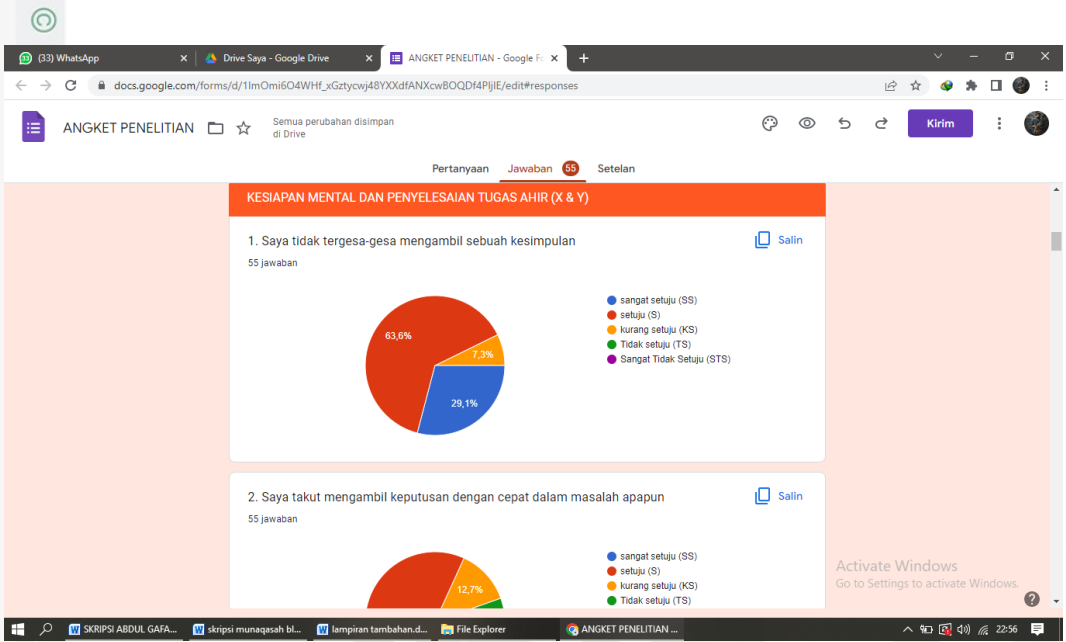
(33) WhatsApp
Drive Saya - Google Drive
ANGKET PENELITIAN - Google Fo
docs.google.com/forms/d/1lmOmi6O4WHf_xGztycwj48YXXdfANXcwBOQDf4PljlE/edit#responses

ANGKET PENELITIAN
Semua perubahan disimpan di Drive
Kirim

Pertanyaan Jawaban 55 Setelan

KESIAPAN MENTAL DAN PENYELESAIAN TUGAS AHIR (X & Y)

1. Saya tidak tergesa-gesa mengambil sebuah kesimpulan
Salin
55 jawaban

63,6%
7,3%
29,1%

sangat setuju (SS)
setuju (S)
kurang setuju (KS)
Tidak setuju (TS)
Sangat Tidak Setuju (STS)

2. Saya takut mengambil keputusan dengan cepat dalam masalah apapun
Salin
55 jawaban

12,7%

sangat setuju (SS)
setuju (S)
kurang setuju (KS)
Tidak setuju (TS)

Activate Windows
Go to Settings to activate Windows.

SKRIPSI ABDUL GAFA...
skripsi munaqasah bl...
lampiran tambahan.d...
File Explorer
ANGKET PENELITIAN ...
22:56